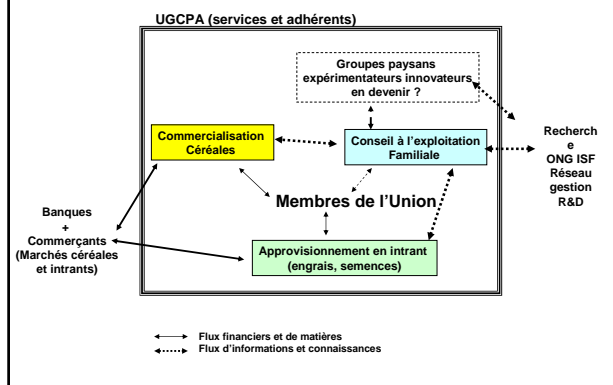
UGCPA (services et adhérents)

Groupes paysans expérimentateurs innovateurs en devenir ?

Commercialisation Céréales

Conseil à l'exploitation Familiale

Recherch e ONG ISF Réseau gestion R&D

Membres de l'Union

Banques + Commerçants (Marchés céréales et intrants)

Approvisionnement en intrant (engrais, semences)

Flux financiers et de matières
Flux d'informations et connaissances